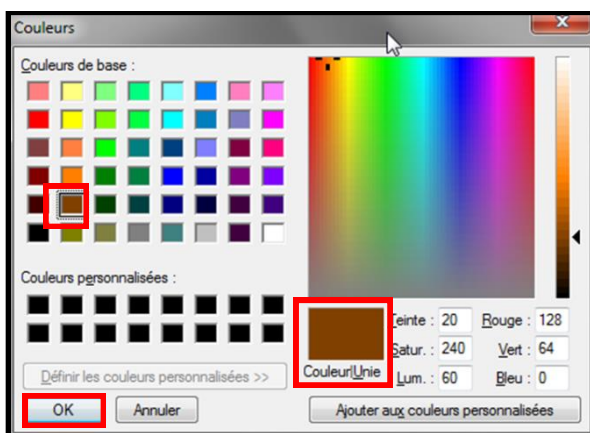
Couleurs

Couleurs de base :

Couleurs personnalisées :

Définir les couleurs personnalisées >>

OK

Annuler

Couleur|Unie

Teinte : 20

Satur. : 240

Lum. : 60

Rouge : 128

Vert : 64

Bleu : 0

Ajouter aux couleurs personnalisées